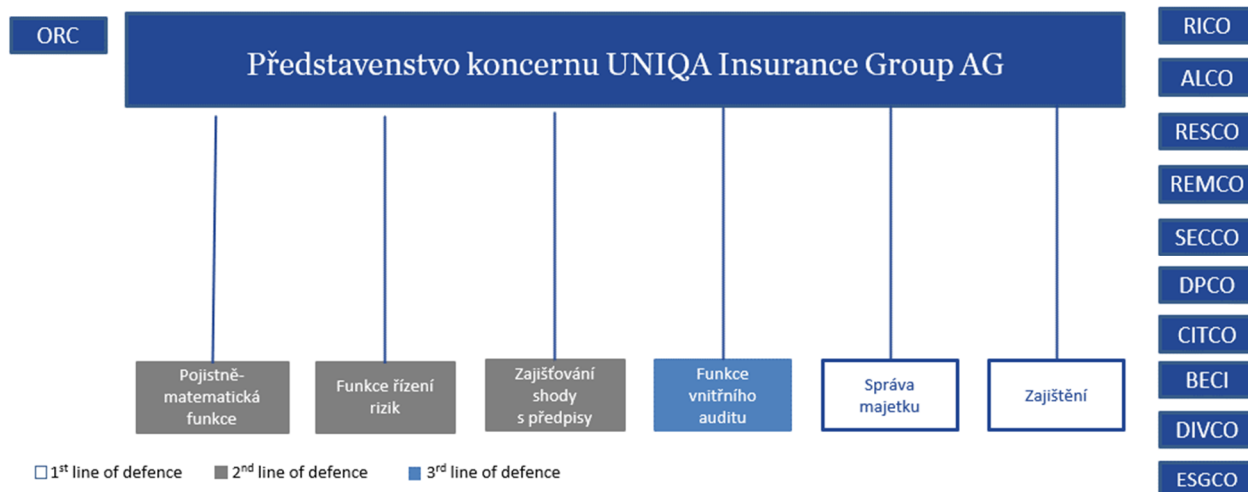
ORC

Představenstvo koncernu UNIQA Insurance Group AG

RICO
ALCO
RESCO
REMCO
SECCO
DPCO
CITCO
BECI
DIVCO
ESGCO

Pojistně-matematická funkce

Funkce řízení rizik

Zajišťování shody s předpisy

Funkce vnitřního auditu

Správa majetku

Zajištění

$1^{st}$ line of defence $2^{nd}$ line of defence $3^{rd}$ line of defence